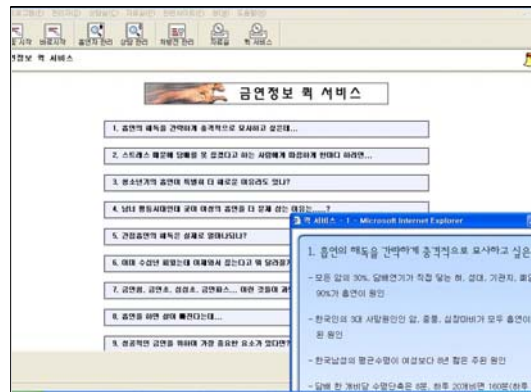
정보 퀵 서비스

금연정보 퀵 서비스

1. 흡연의 해독을 간략하게 충격적으로 묘사하고 싶은데...

2. 스트레스 때문에 담배를 못 끊겠다고 하는 사람에게 뭐라고 한마디 하려면...

3. 청소년기의 흡연이 특별히 더 해로운 이유라도 있나?

4. 남녀 평등시대인데 굳이 여성의 흡연을 더 문제 삼는 이유는...?

5. 간접흡연의 해독은 실제로 얼마나 되나?

6. 이미 수십년 피웠는데 이제와서 끊는다고 뭐 달라질까?

7. 금연껌, 금연초, 침술요, 금연패치... 이런 것들이 과연

8. 흡연을 하면 살이 빠진다는데...

9. 성공적인 금연을 위해서 가장 중요한 요소가 있다면

퀵 서비스 - 1 - Microsoft Internet Explorer

1. 흡연의 해독을 간략하게 충격적으로 묘사하고 싶은

- 모든 암의 30%, 담배연기가 직접 닿는 혀, 성대, 기관지, 폐암 90%가 흡연이 원인

- 한국인의 3대 사망원인인 암, 중풍, 심장마비가 모두 흡연이 된 원인

- 한국남성의 평균수명이 여성보다 8년 짧은 주된 원인

- 담배 한 개비당 수명단축은 8분, 하루 20개비면 160분